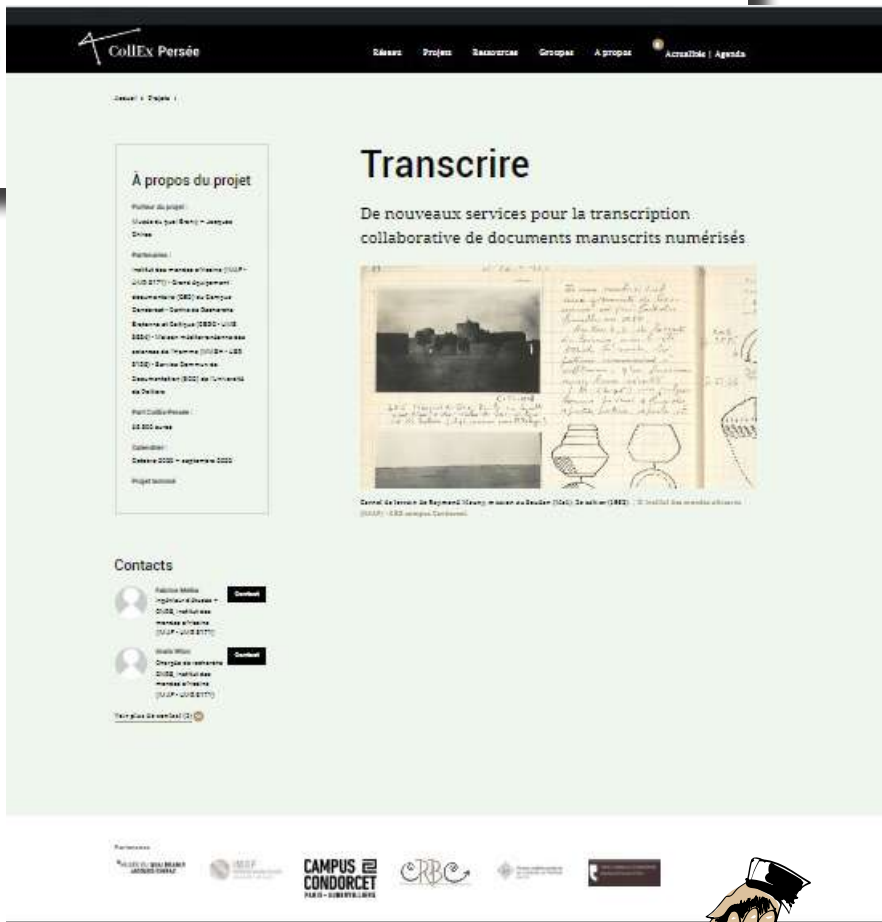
CollEx Persée

Réseau Projets Ressources Groupes À propos Actualités | Agenda

Accueil > Projets >

Transcrire

De nouveaux services pour la transcription collaborative de documents manuscrits numérisés

Carnet de terrain de Raymond Mauny, mission au Soudan (Mali). Ze cahier (1952). | © Institut des mondes africains (IMAF) - GED campus Condorcet

À propos du projet

Porteur du projet : Musée du quai Branly – Jacques Chirac

Partenaires : Institut des mondes africains (IMAF - UMR 8171) - Grand équipement documentaire (GED) du Campus Condorcet - Centre de Recherche Bretonne et Celtique (CRBC - UMR 3554) - Maison méditerranéenne des sciences de l'homme (MMSH - USR 3125) - Service Commun de Documentation (SCD) de l'Université de Poitiers

Part CollEx-Persée : 25 000 euros

Calendrier : Octobre 2020 – septembre 2022

Projet terminé

Contacts

Fabrice Melka
Ingénieur d'études – CNRS, Institut des mondes africains (IMAF - UMR 8171)
Contact

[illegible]
Chargée de recherche CNRS, Institut des mondes africains (IMAF - UMR 8171)
Contact

Voir plus de contact (2)

Partenaires

MUSÉE DU QUAI BRANLY JACQUES CHIRAC
IMAF
CAMPUS CONDORCET PARIS-AUBERVILLIERS
CRBC
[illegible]
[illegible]